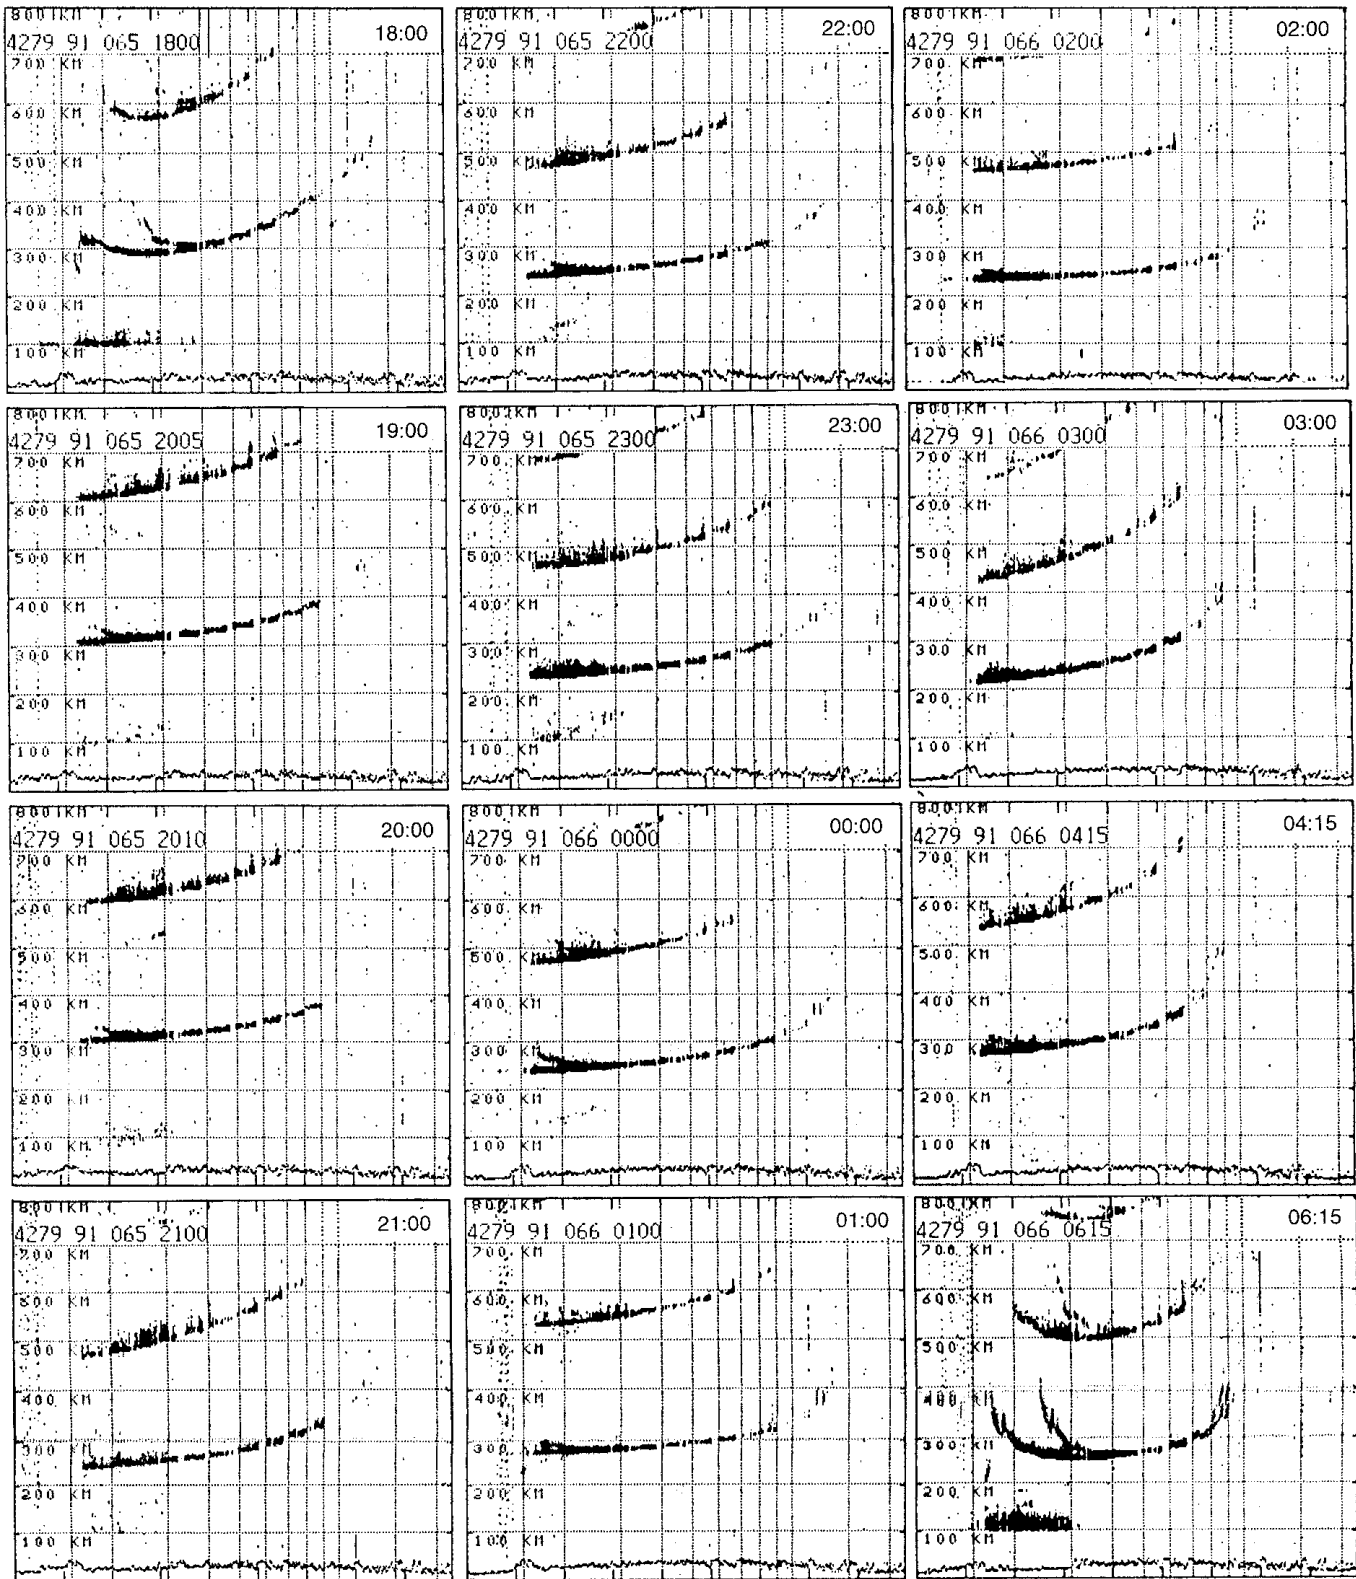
800 KM
4279 91 065 1800
18:00
700 KM
600 KM
500 KM
400 KM
300 KM
200 KM
100 KM

800 KM
4279 91 065 2200
22:00
700 KM
600 KM
500 KM
400 KM
300 KM
200 KM
100 KM

800 KM
4279 91 066 0200
02:00
700 KM
600 KM
500 KM
400 KM
300 KM
200 KM
100 KM

800 KM
4279 91 065 2005
19:00
700 KM
600 KM
500 KM
400 KM
300 KM
200 KM
100 KM

800 KM
4279 91 065 2300
23:00
700 KM
600 KM
500 KM
400 KM
300 KM
200 KM
100 KM

800 KM
4279 91 066 0300
03:00
700 KM
600 KM
500 KM
400 KM
300 KM
200 KM
100 KM

800 KM
4279 91 065 2010
20:00
700 KM
600 KM
500 KM
400 KM
300 KM
200 KM
100 KM

800 KM
4279 91 066 0000
00:00
700 KM
600 KM
500 KM
400 KM
300 KM
200 KM
100 KM

800 KM
4279 91 066 0415
04:15
700 KM
600 KM
500 KM
400 KM
300 KM
200 KM
100 KM

800 KM
4279 91 065 2100
21:00
700 KM
600 KM
500 KM
400 KM
300 KM
200 KM
100 KM

800 KM
4279 91 066 0100
01:00
700 KM
600 KM
500 KM
400 KM
300 KM
200 KM
100 KM

800 KM
4279 91 066 0615
06:15
700 KM
600 KM
500 KM
400 KM
300 KM
200 KM
100 KM